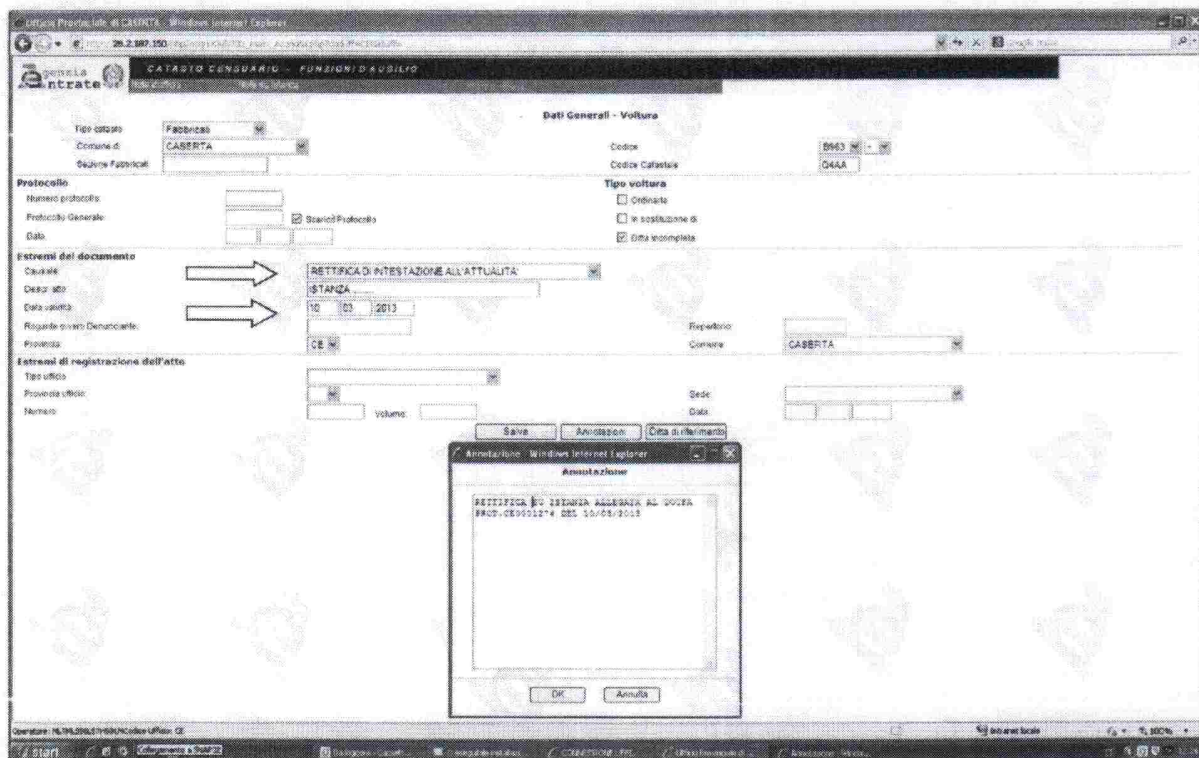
Ufficio Provinciale di CASERTA - Windows Internet Explorer

http://26.2.187.150/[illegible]

Agenzia Entrate

CATASTO CENSUARIO - FUNZIONI D'AUSILIO

Dati Generali - Voltura

Tipo catasto Fabbricati
Comune di CASERTA
Sezione Fabbricati
Codice B963 -
Codice Catastale D4AA

Protocollo
Numero protocollo
Protocollo Generale
Scarico Protocollo
Data

Tipo voltura
Ordinaria
In sostituzione di
Ditta incompleta

Estremi del documento
Causale RETTIFICA DI INTESTAZIONE ALL'ATTUALITA'
Descr. atto ISTANZA
Data validità 10 03 2013
Rogante ovvero Denunciante
Repertorio
Provincia CE
Comune CASERTA

Estremi di registrazione dell'atto
Tipo ufficio
Provincia ufficio
Sede
Numero
Volume
Data

Salva Annotazioni Ditta di riferimento

Annotazione - Windows Internet Explorer
Annotazione

RETTIFICA SU ISTANZA ALLEGATA AL DOCFA PROT.CE0031274 DEL 10/03/2013

OK Annulla

Operatore: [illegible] Codice Ufficio: CE

Intranet locale 100%

start